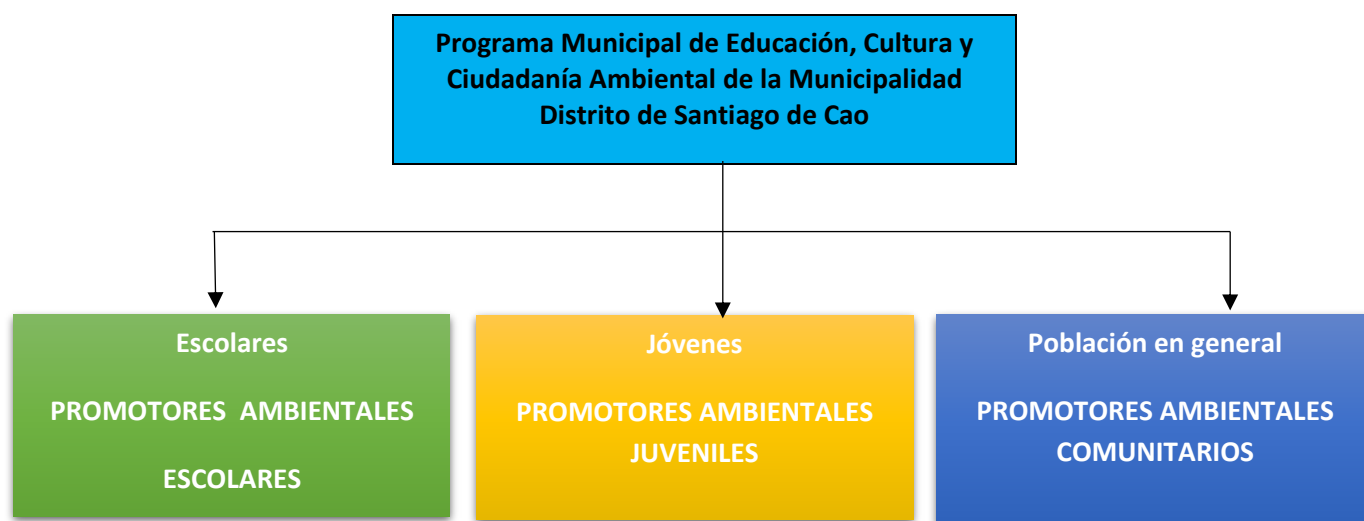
Programa Municipal de Educación, Cultura y Ciudadanía Ambiental de la Municipalidad Distrito de Santiago de Cao

Escolares

PROMOTORES AMBIENTALES

ESCOLARES

Jóvenes

PROMOTORES AMBIENTALES JUVENILES

Población en general

PROMOTORES AMBIENTALES COMUNITARIOS